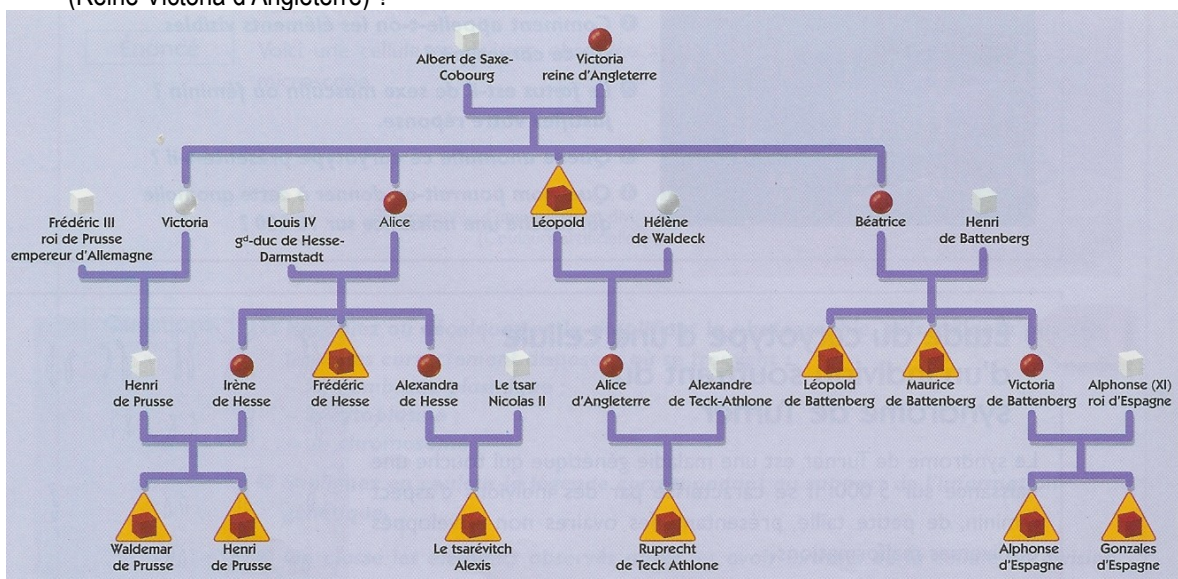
(Reine Victoria d'Angleterre) ?

Albert de Saxe-Cobourg
Victoria reine d'Angleterre

Frédéric III roi de Prusse empereur d'Allemagne
Victoria
Louis IV g$^{d}$-duc de Hesse-Darmstadt
Alice
Léopold
Hélène de Waldeck
Béatrice
Henri de Battenberg

Henri de Prusse
Irène de Hesse
Frédéric de Hesse
Alexandra de Hesse
Le tsar Nicolas II
Alice d'Angleterre
Alexandre de Teck-Athlone
Léopold de Battenberg
Maurice de Battenberg
Victoria de Battenberg
Alphonse (XI) roi d'Espagne

Waldemar de Prusse
Henri de Prusse
Le tsarévitch Alexis
Ruprecht de Teck Athlone
Alphonse d'Espagne
Gonzales d'Espagne